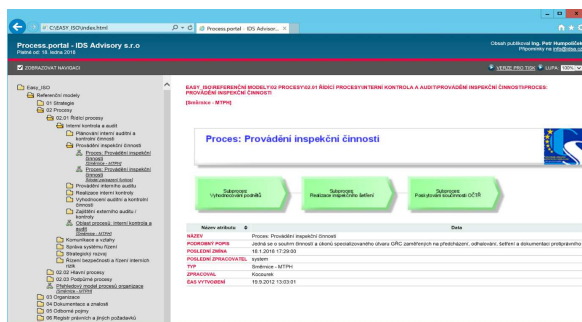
C:\EASY_ISO\index.html
Process.portal - IDS Advisor... ×

Process.portal - IDS Advisory s.r.o
Platné od: 18. ledna 2018

Obsah publikoval Ing. Petr Humpolíček
Připomínky na info@ids.cz

ZOBRAZOVAT NAVIGACI
VERZE PRO TISK  LUPA 100%

Easy_ISO
Referenční modely
01 Strategie
02 Procesy
02.01 Řídící procesy
Interní kontrola a audit
Plánování interní auditní a kontrolní činnosti
Provádění interní auditní a kontrolní činnosti
Proces: Provádění inspekční činnosti
[Sméšnice - MTPH]
Proces: Provádění inspekční činnosti
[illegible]
Provádění interního auditu
Realizace interní kontroly
Vyhodnocení auditní a kontrolní činnosti
Zajištění externího auditu / kontroly
Obecný proces: Interní kontrola a audit
[Sméšnice - MTPH]
Komunikace a vztahy
Správa systému řízení
Strategický rozvoj
Řízení bezpečnosti a řízení interních rizik
02.02 Hlavní procesy
02.03 Podpůrné procesy
Přehledový model procesů organizace
[Sméšnice - MTPH]
03 Organizace
04 Dokumentace a znalosti
05 Odborné pojmy
06 Registr právních a jiných požadavků

EASY_ISO\REFERENČNÍ MODELY\02 PROCESY\02.01 ŘÍDÍCÍ PROCESY\INTERNÍ KONTROLA A AUDIT\PROVÁDĚNÍ INSPEKČNÍ ČINNOSTI\PROCES: PROVÁDĚNÍ INSPEKČNÍ ČINNOSTI
[Sméšnice - MTPH]

Proces: Provádění inspekční činnosti

Subproces
Vyhodnocování podnětů

Subproces
Realizace inspekčního šetření

Subproces
Poskytování součinnosti OČTŘ

| Název atributu | Data |
|---|---|
| NÁZEV | Proces: Provádění inspekční činnosti |
| PODROBNÝ POPIS | Jedná se o souhrn činností a útvarů specializovaného útvaru OŘC zaměřených na předcházení, odhalování, šetření a dokumentaci protiprávního |
| POSLEDNÍ ZMĚNA | 18.1.2018 17:29:00 |
| POSLEDNÍ ZPRACOVATEL | system |
| TYP | Sméšnice - MTPH |
| ZPRACOVAL | Kocourek |
| ČAS VYTVOŘENÍ | 19.9.2012 13:03:01 |